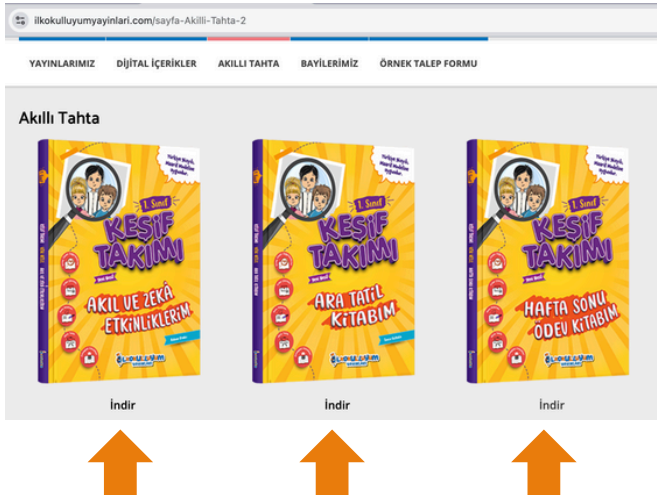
ilkokulluyumyayinlari.com/sayfa-Akilli-Tahta-2

YAYINLARIMIZ DİJİTAL İÇERİKLER AKILLI TAHTA BAYİLERİMİZ ÖRNEK TALEP FORMU

Akıllı Tahta

1. Sınıf
KEŞİF TAKIMI
AKIL VE ZEKÂ ETKİNLİKLERİM
İLKOKULLUYUM

İndir

1. Sınıf
KEŞİF TAKIMI
ARA TATİL KİTABIM
İLKOKULLUYUM

İndir

1. Sınıf
KEŞİF TAKIMI
HAFTA SONU ÖDEV KİTABIM
İLKOKULLUYUM

İndir